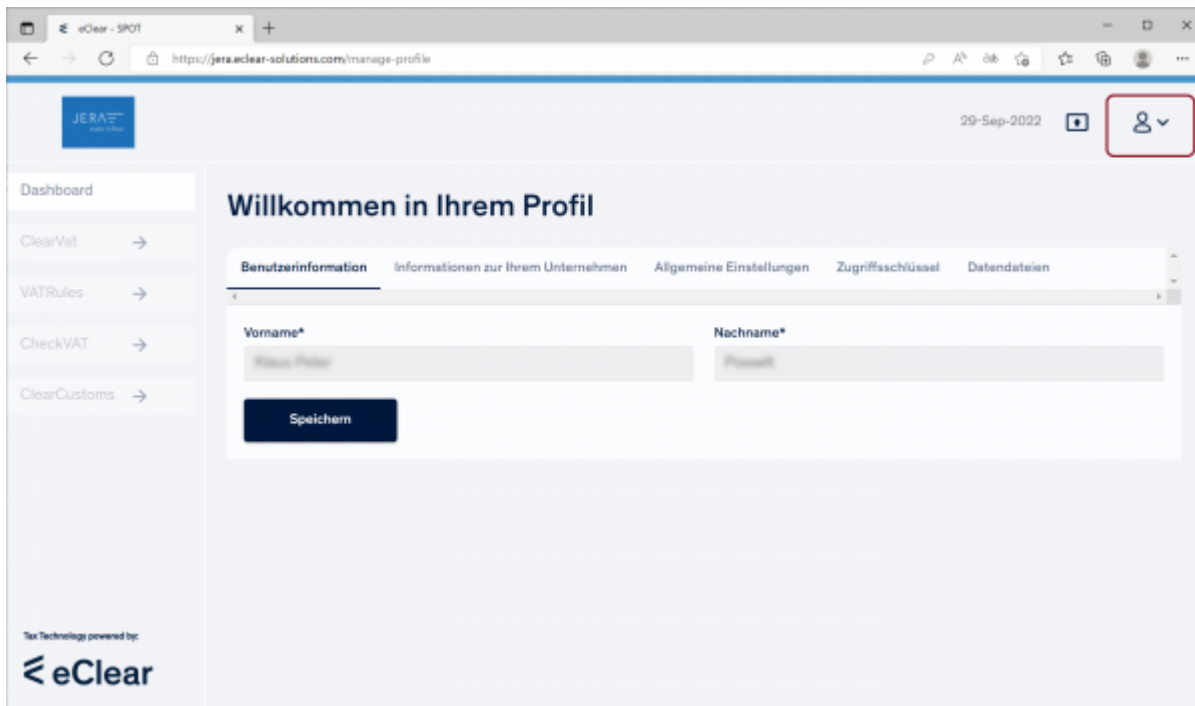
eClear - SPOT

https://jera.eclear-solutions.com/manage-profile

JERA

29-Sep-2022

Dashboard

ClearVat →

VATRules →

CheckVAT →

ClearCustoms →

Willkommen in Ihrem Profil

Benutzerinformation | Informationen zur Ihrem Unternehmen | Allgemeine Einstellungen | Zugriffsschlüssel | Datendateien

Vorname*

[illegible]

Nachname*

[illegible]

Speichern

Tax Technology powered by:

eClear